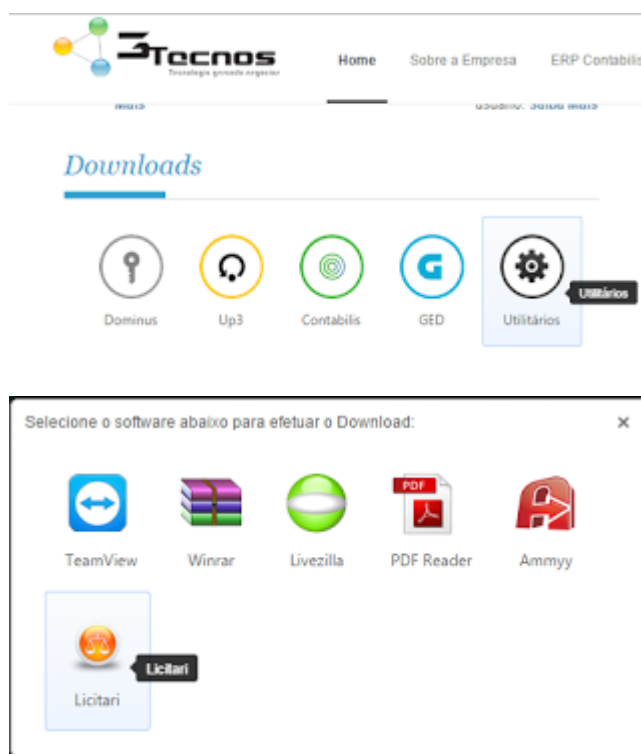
3Tecnos
Tecnologia gerando negócios

Home Sobre a Empresa ERP Contabilis

Mais usuário: Saiba Mais

Downloads

Dominus Up3 Contabilis GED Utilitários

Utilitários

Selecione o software abaixo para efetuar o Download:

×

TeamView Winrar Livezilla PDF Reader Ammyy

PDF

Licitari

Licitari